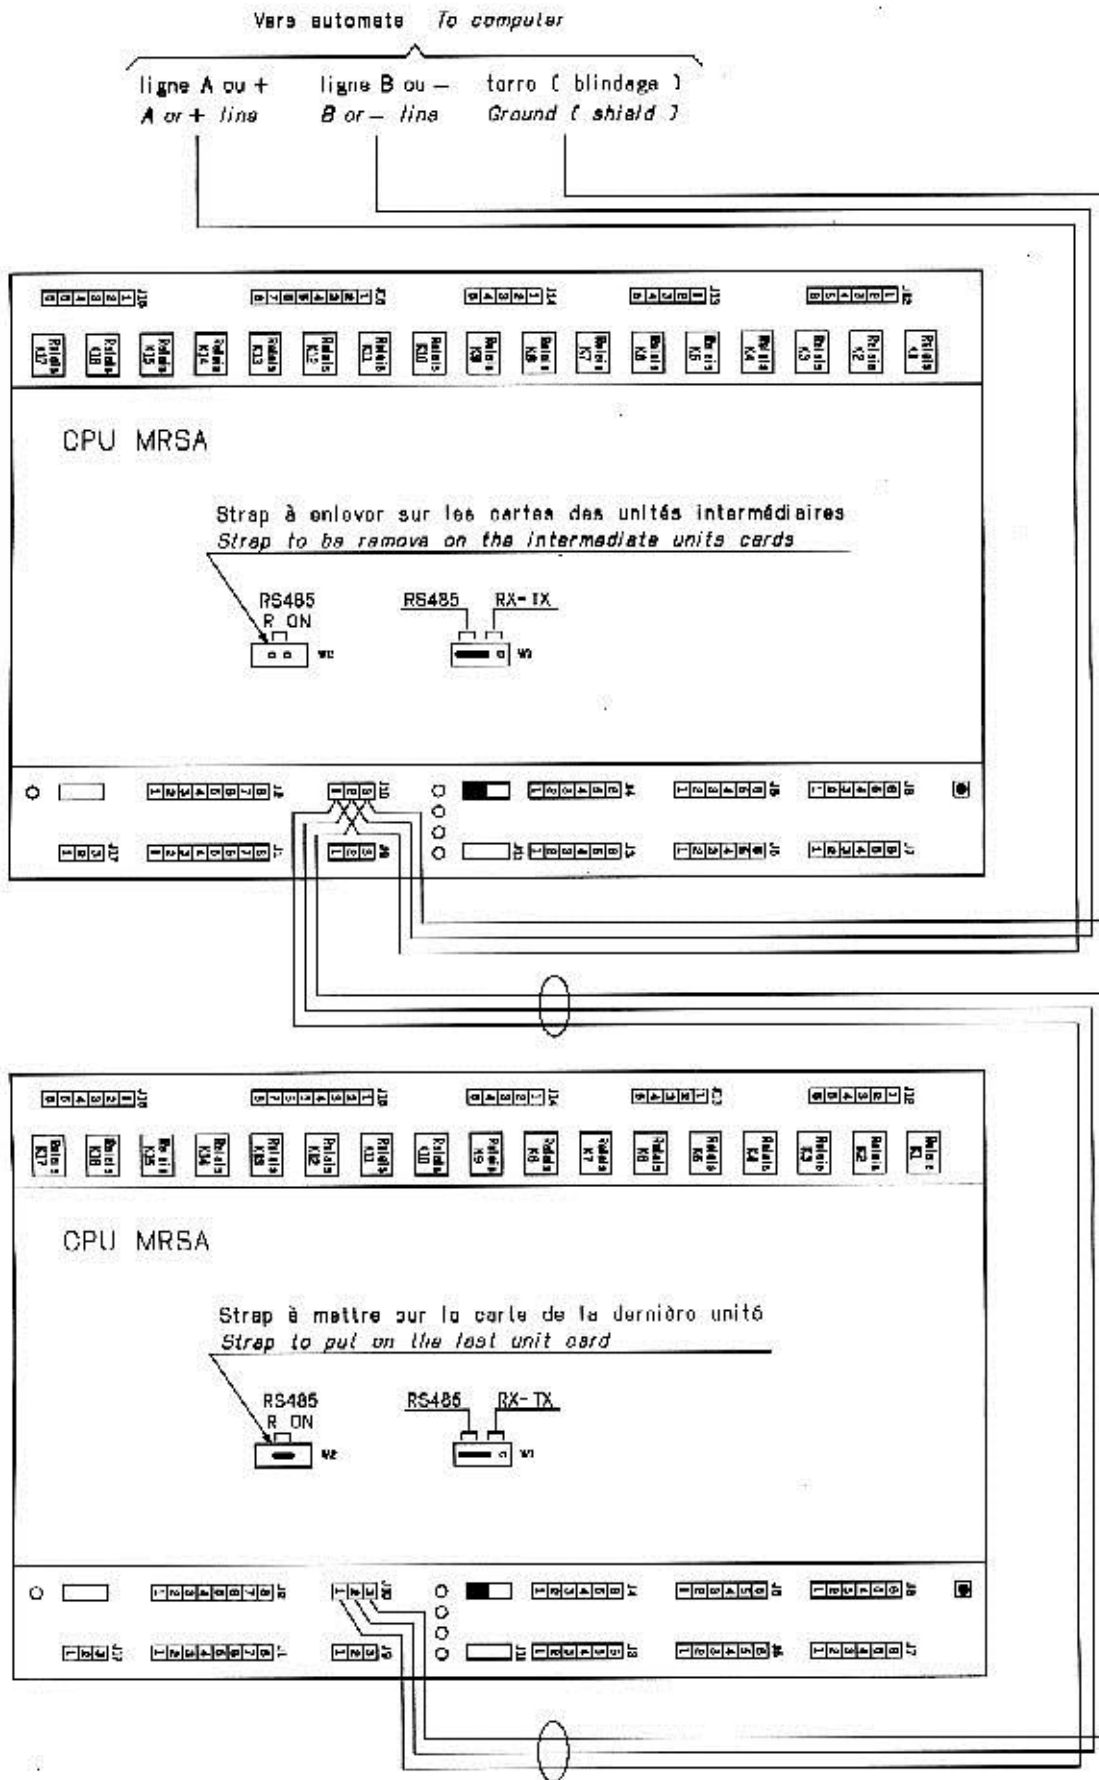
Vers automate To computer

ligne A ou + A or + line

ligne B ou — B or — line

terre ( blindage ) Ground ( shield )

Relais K17 Relais K16 Relais K15 Relais K14 Relais K13 Relais K12 Relais K11 Relais K10 Relais K9 Relais K8 Relais K7 Relais K6 Relais K5 Relais K4 Relais K3 Relais K2 Relais K1

CPU MRSA

Strap à enlever sur les cartes des unités intermédiaires
Strap to be remova on the intermediate units cards

RS485 R ON

W2

RS485 RX-TX

W3

Relais K17 Relais K16 Relais K15 Relais K14 Relais K13 Relais K12 Relais K11 Relais K10 Relais K9 Relais K8 Relais K7 Relais K6 Relais K5 Relais K4 Relais K3 Relais K2 Relais K1

CPU MRSA

Strap à mettre sur la carte de la dernière unité
Strap to put on the last unit card

RS485 R ON

W2

RS485 RX- TX

W1